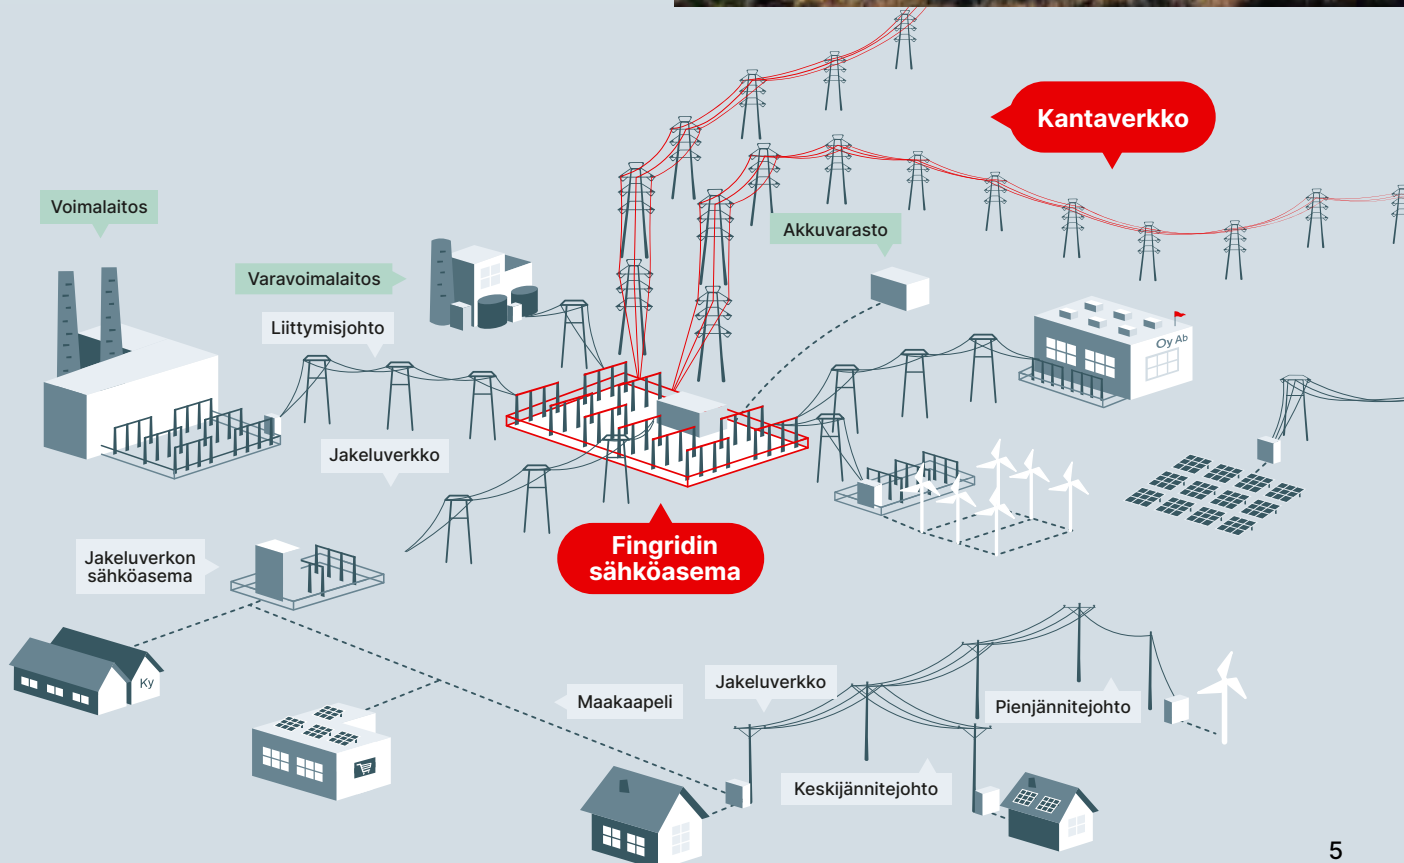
Kantaverkko

Voimalaitos

Varavoimalaitos

Akkuvarasto

Liittymisjohto

Oy Ab

Jakeluverkko

Fingridin sähköasema

Jakeluverkon sähköasema

Ky

Maakaapeli

Jakeluverkko

Pienjännitejohto

Keskijännitejohto

5